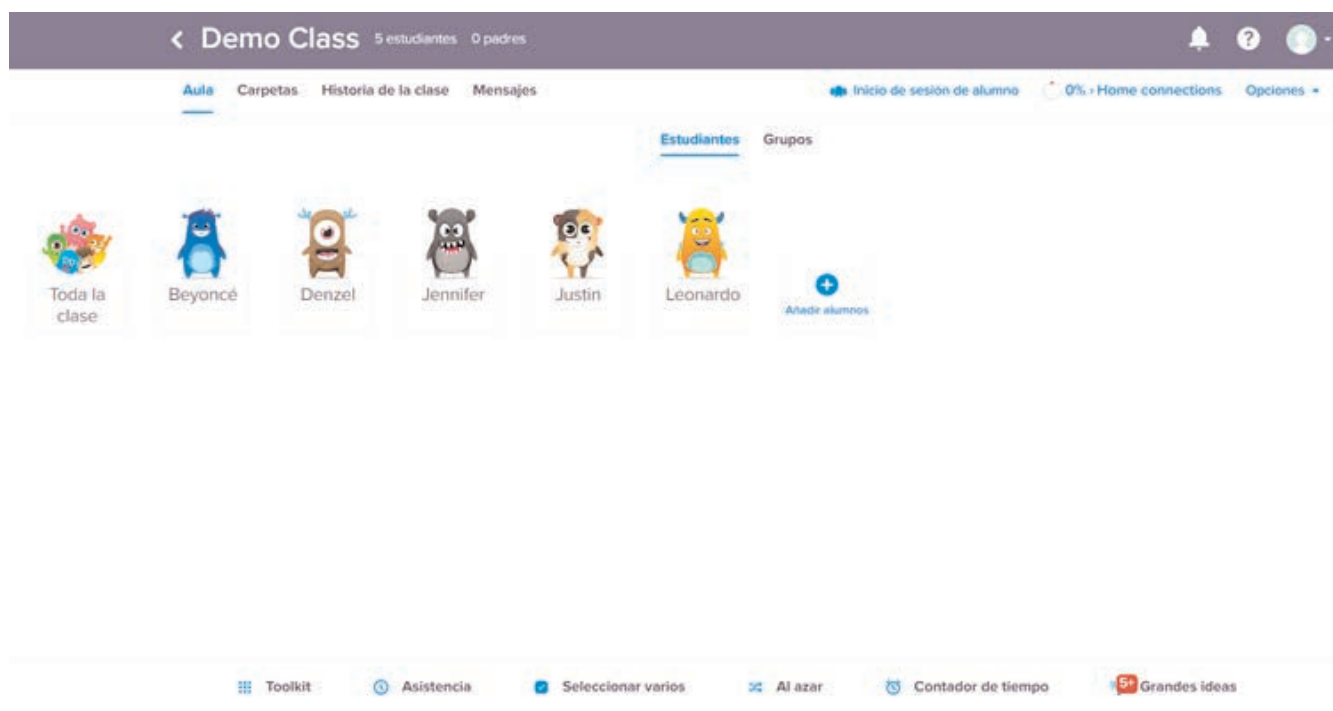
< Demo Class 5 estudiantes 0 padres

Aula Carpetas Historia de la clase Mensajes

Inicio de sesión de alumno 0% › Home connections Opciones ▾

Estudiantes Grupos

Toda la clase

Beyoncé

Denzel

Jennifer

Justin

Leonardo

Añadir alumnos

Toolkit Asistencia Seleccionar varios Al azar Contador de tiempo 5+ Grandes ideas